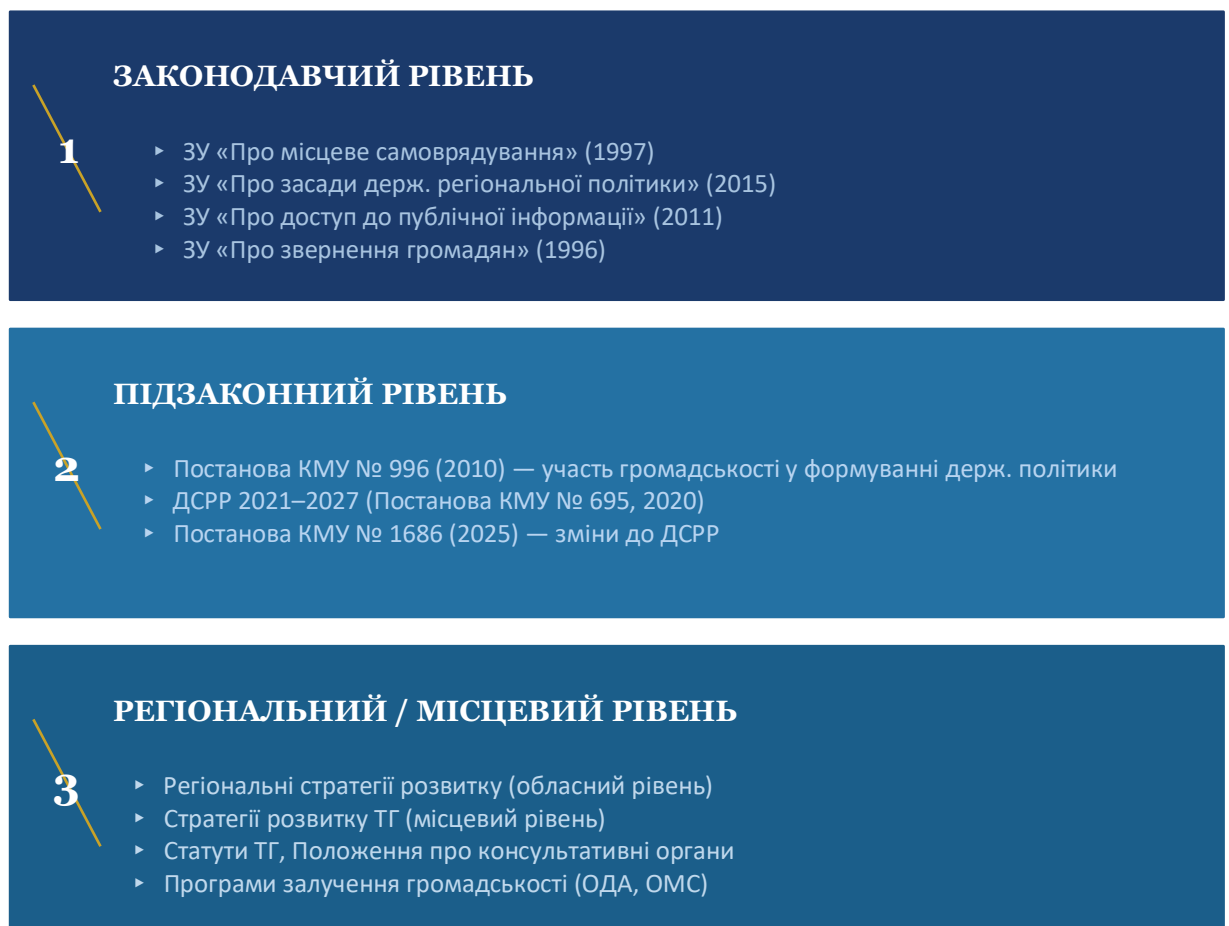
1

ЗАКОНОДАВЧИЙ РІВЕНЬ

- ЗУ «Про місцеве самоврядування» (1997)
- ЗУ «Про засади держ. регіональної політики» (2015)
- ЗУ «Про доступ до публічної інформації» (2011)
- ЗУ «Про звернення громадян» (1996)

2

ПІДЗАКОННИЙ РІВЕНЬ

- Постанова КМУ № 996 (2010) — участь громадськості у формуванні держ. політики
- ДСРР 2021–2027 (Постанова КМУ № 695, 2020)
- Постанова КМУ № 1686 (2025) — зміни до ДСРР

3

РЕГІОНАЛЬНИЙ / МІСЦЕВИЙ РІВЕНЬ

- Регіональні стратегії розвитку (обласний рівень)
- Стратегії розвитку ТГ (місцевий рівень)
- Статути ТГ, Положення про консультативні органи
- Програми залучення громадськості (ОДА, ОМС)